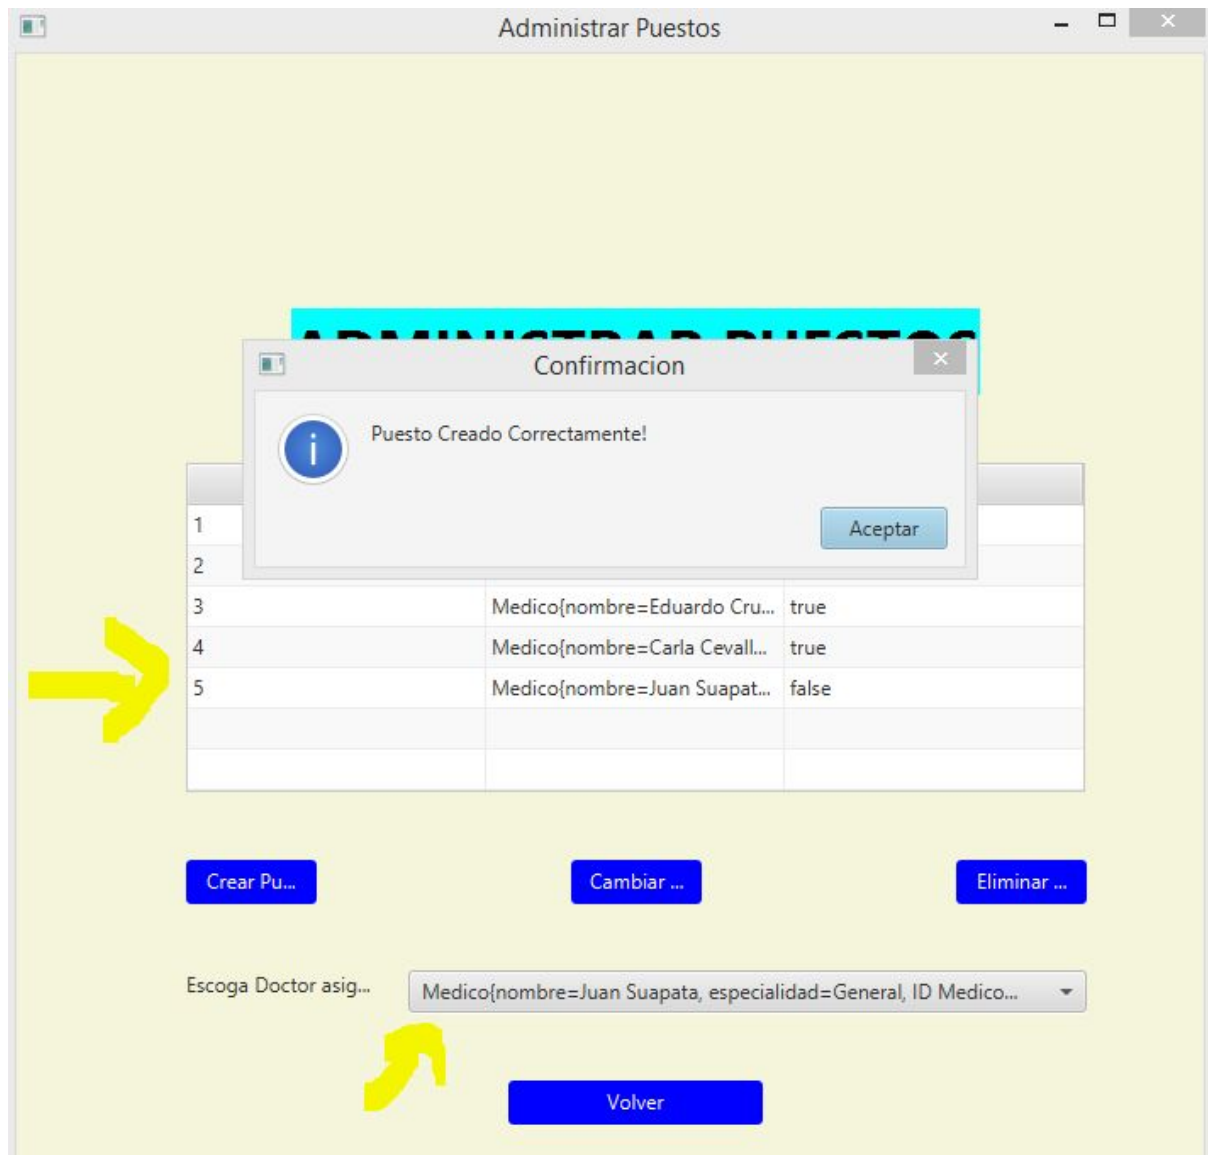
Administrar Puestos

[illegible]

Confirmacion

Puesto Creado Correctamente!

Aceptar

| | | |
|---|---|---|
| 1 | | |
| 2 | | |
| 3 | Medico{nombre=Eduardo Cru... | true |
| 4 | Medico{nombre=Carla Cevall... | true |
| 5 | Medico{nombre=Juan Suapat... | false |
| | | |
| | | |

Crear Pu...

Cambiar ...

Eliminar ...

Escoga Doctor asig...

Medico{nombre=Juan Suapata, especialidad=General, ID Medico...

Volver